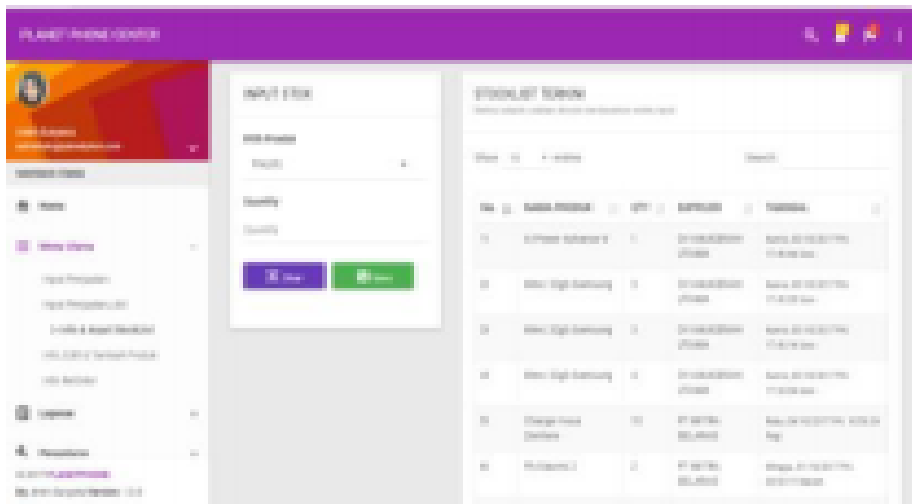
PLANET PHONE CENTER

INPUT STOK

Pilih Produk

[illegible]

Quantity

Quantity

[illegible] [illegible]

STOCKLIST TERKINI

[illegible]

Show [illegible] entries

Search:

| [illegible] | NAMA PRODUK | QTY | SUPPLIER | TANGGAL |
|---|---|---|---|---|
| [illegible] | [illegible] | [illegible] | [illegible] | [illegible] |
| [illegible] | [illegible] Samsung | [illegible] | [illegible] | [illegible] |
| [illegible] | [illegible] Samsung | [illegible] | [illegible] | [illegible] |
| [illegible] | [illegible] Samsung | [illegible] | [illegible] | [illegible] |
| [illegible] | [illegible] | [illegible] | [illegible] | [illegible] |
| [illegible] | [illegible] | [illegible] | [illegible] | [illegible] |

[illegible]

Home

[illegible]

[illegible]

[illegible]

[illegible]

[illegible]

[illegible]

Laporan

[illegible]